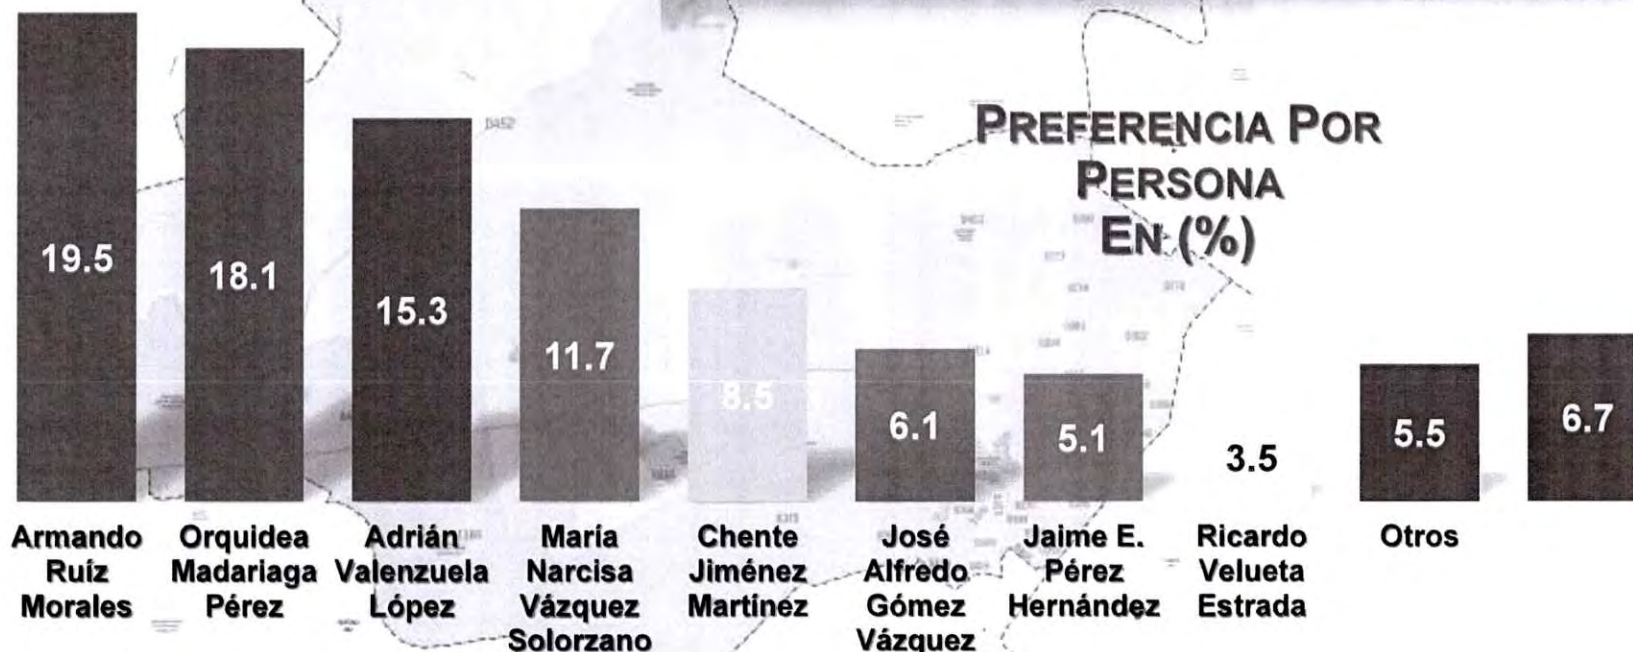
PREFERENCIA POR PERSONA EN (%)

19.5
18.1
15.3
11.7
8.5
6.1
5.1
3.5
5.5
6.7

Armando Ruíz Morales
Orquidea Madariaga Pérez
Adrián Valenzuela López
María Narcisa Vázquez Solorzano
Chente Jiménez Martínez
José Alfredo Gómez Vázquez
Jaime E. Pérez Hernández
Ricardo Velueta Estrada
Otros